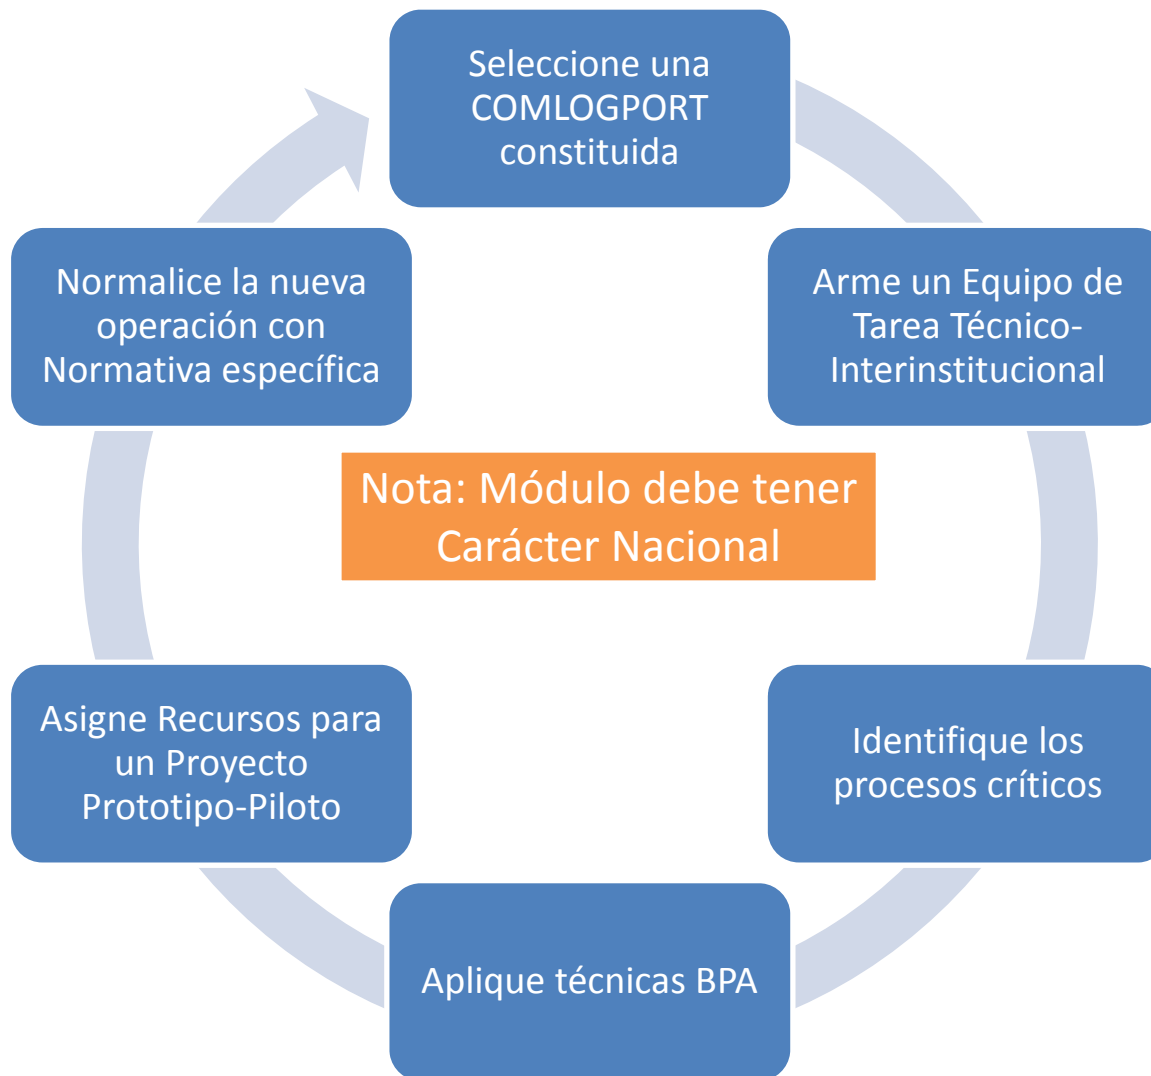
Seleccione una COMLOGPORT constituida

Arme un Equipo de Tarea Técnico-Interinstitucional

Identifique los procesos críticos

Aplique técnicas BPA

Asigne Recursos para un Proyecto Prototipo-Piloto

Normalice la nueva operación con Normativa específica

Nota: Módulo debe tener Carácter Nacional